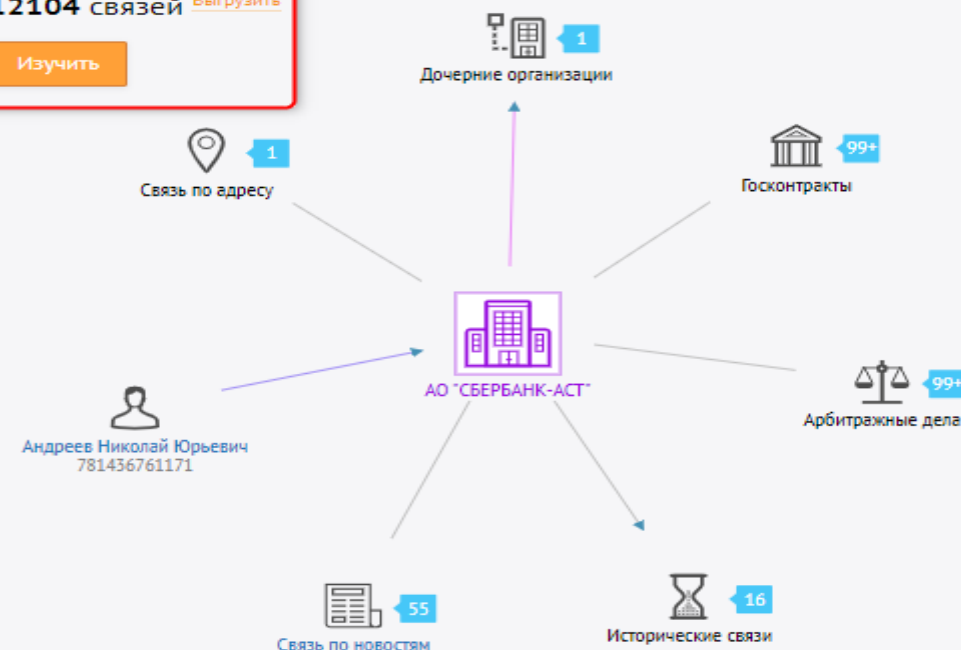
12104 связей Выгрузить

Изучить

1
Дочерние организации

1
Связь по адресу

99+
Госконтракты

АО "СБЕРБАНК-АСТ"

99+
Арбитражные дела

Андреев Николай Юрьевич
781436761171

55
Связь по новостям

16
Исторические связи